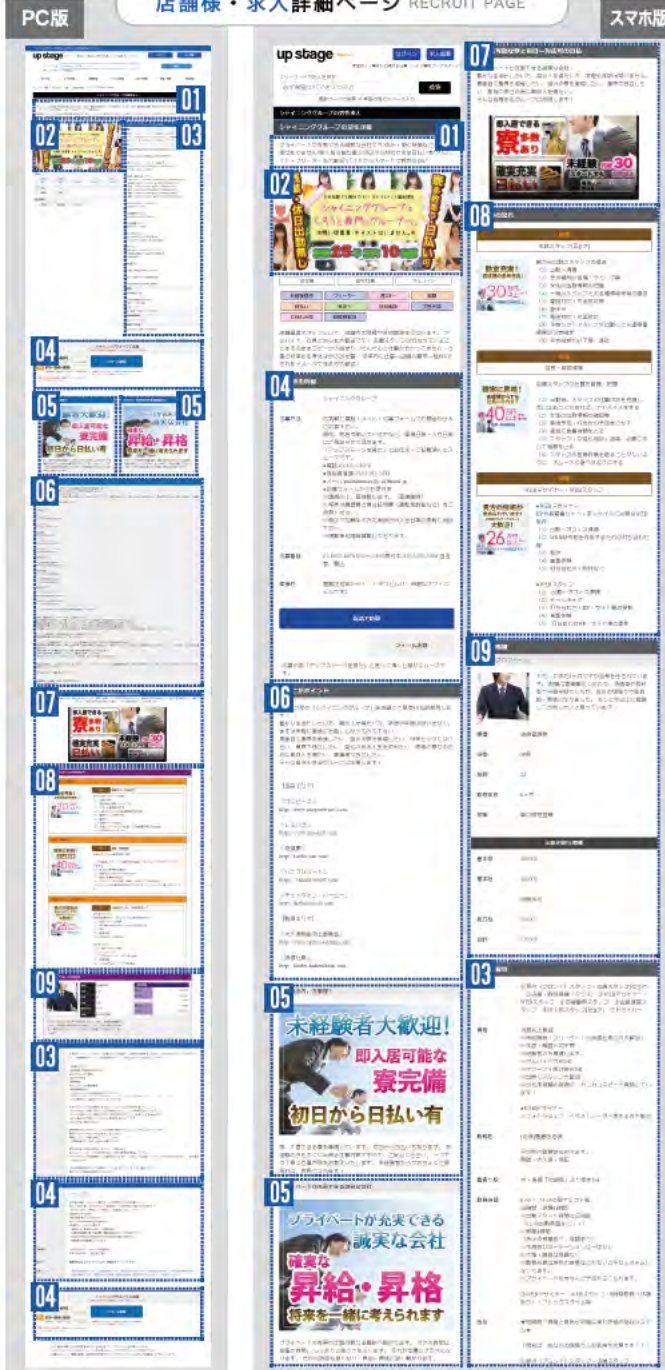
PC版

店舗様・求人詳細ページ RECRUIT PAGE

スマホ版

up stage

01

02

03

04

05

05

06

07

08

09

03

04

04

up stage

シャイニンググループの詳細求人

01

02

シャイニンググループ

未経験者大歓迎!
即入居可能な
寮完備
初日から日払い有

04

06

05

未経験者大歓迎!
即入居可能な
寮完備
初日から日払い有

05

プライベートが充実できる
誠実な会社
確実な
昇給・昇格
将来を一緒に考えられます

07

即入居できる
寮
未経験
日払い

08

09

03